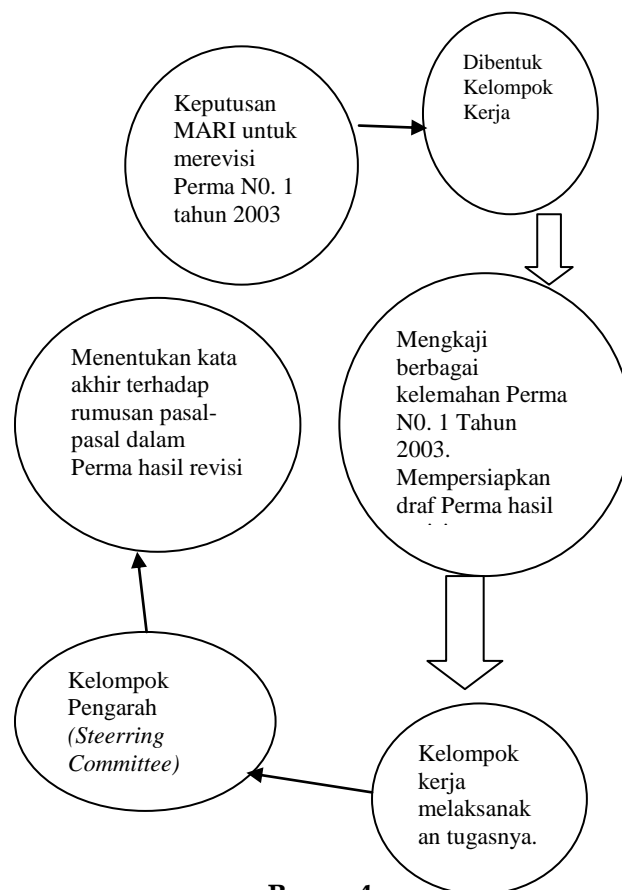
Keputusan MARI untuk merevisi Perma N0. 1 tahun 2003

Dibentuk Kelompok Kerja

Mengkaji berbagai kelemahan Perma N0. 1 Tahun 2003. Mempersiapkan draf Perma hasil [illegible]

Kelompok kerja melaksanakan tugasnya.

Kelompok Pengarah *(Steerring Committee)*

Menentukan kata akhir terhadap rumusan pasal-pasal dalam Perma hasil revisi

Bagan 4